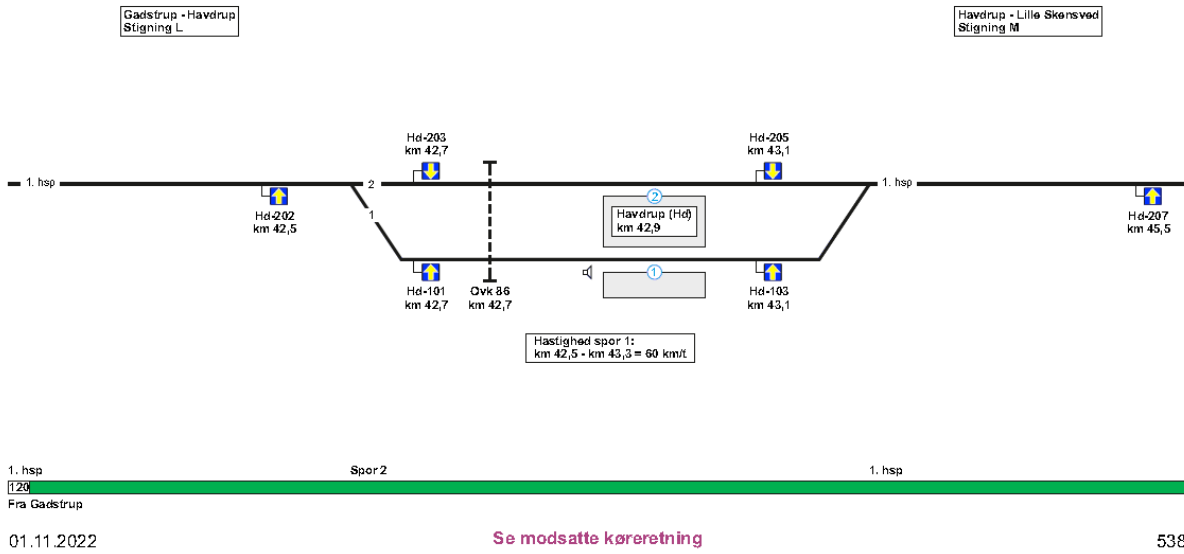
Gadstrup - Havdrup
Stigning L

Havdrup - Lille Skensved
Stigning M

Hd-203
km 42,7

Hd-205
km 43,1

1. hsp

2

1. hsp

Hd-202
km 42,5

1

2

Havdrup (Hd)
km 42,9

Hd-207
km 45,5

1

Hd-101
km 42,7

Ovk 86
km 42,7

Hd-103
km 43,1

Hastighed spor 1:
km 42,5 - km 43,3 = 60 km/t

1. hsp

Spor 2

1. hsp

120

Fra Gadstrup

01.11.2022

Se modsatte køreretning

538